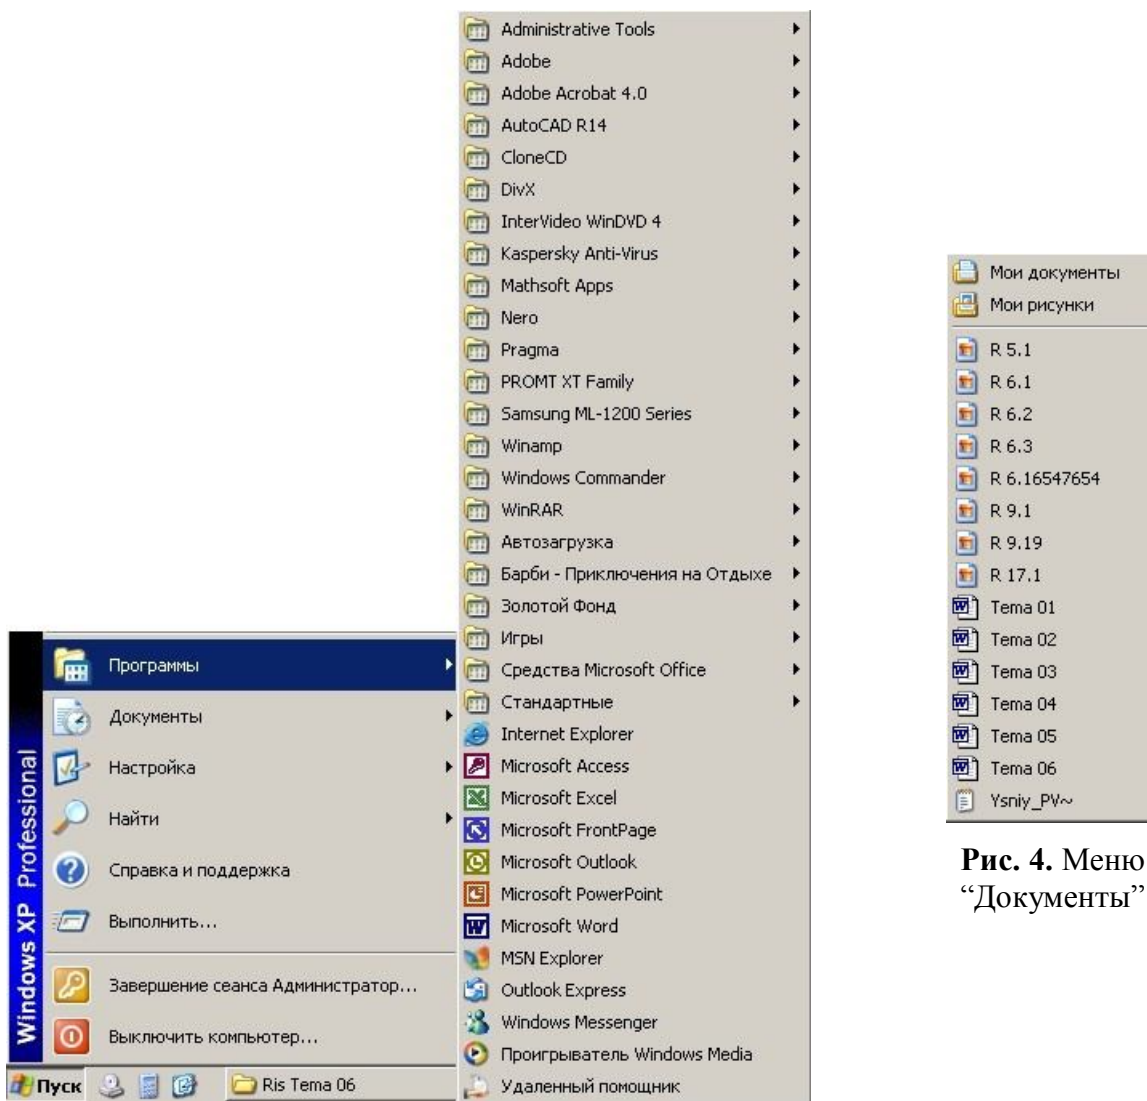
Windows XP Professional

Программы
Документы
Настройка
Найти
Справка и поддержка
Выполнить...
Завершение сеанса Администратор...
Выключить компьютер...

Пуск
Ris Tema 06

Administrative Tools
Adobe
Adobe Acrobat 4.0
AutoCAD R14
CloneCD
DivX
InterVideo WinDVD 4
Kaspersky Anti-Virus
Mathsoft Apps
Nero
Pragma
PROMT XT Family
Samsung ML-1200 Series
Winamp
Windows Commander
WinRAR
Автозагрузка
Барби - Приключения на Отдыхе
Золотой Фонд
Игры
Средства Microsoft Office
Стандартные
Internet Explorer
Microsoft Access
Microsoft Excel
Microsoft FrontPage
Microsoft Outlook
Microsoft PowerPoint
Microsoft Word
MSN Explorer
Outlook Express
Windows Messenger
Проигрыватель Windows Media
Удаленный помощник

Мои документы
Мои рисунки
R 5.1
R 6.1
R 6.2
R 6.3
R 6.16547654
R 9.1
R 9.19
R 17.1
Tema 01
Tema 02
Tema 03
Tema 04
Tema 05
Tema 06
Ysniy_PV~

**Рис. 4.** Меню "Документы"